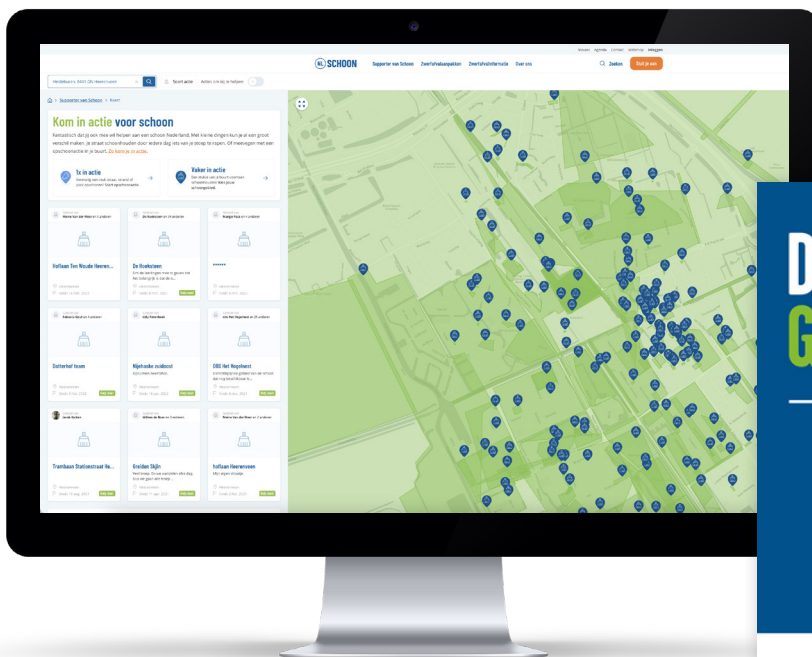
Nieuws Agenda Contact Webshop Inloggen

NL SCHOON

Supporter van Schoon Zwerfafvalaanpakken Zwerfafvalinformatie Over ons

Zoeken Sluit je aan

Toon acties

Supporter van Schoon > Kaart

Kom in actie voor schoon

Fantastisch dat jij ook mee wil helpen aan een schoon Nederland. Met kleine dingen kun je al een groot verschil maken. Je straat schoonhouden door iedere dag iets van je stoep te rapen. Of meevegen met een opschoonactie in je buurt. Zo kom je in actie.

1x in actie

Vaker in actie

Hofstaan Ten Woude Heeren...

De Koekoeken

Dotterhof team

Wijkteam zuidoost

OBS Het Vogelnest

Trambaan Stationsstraat He...

Greiden Skjin

Hofstaan Heerenveen

D

G